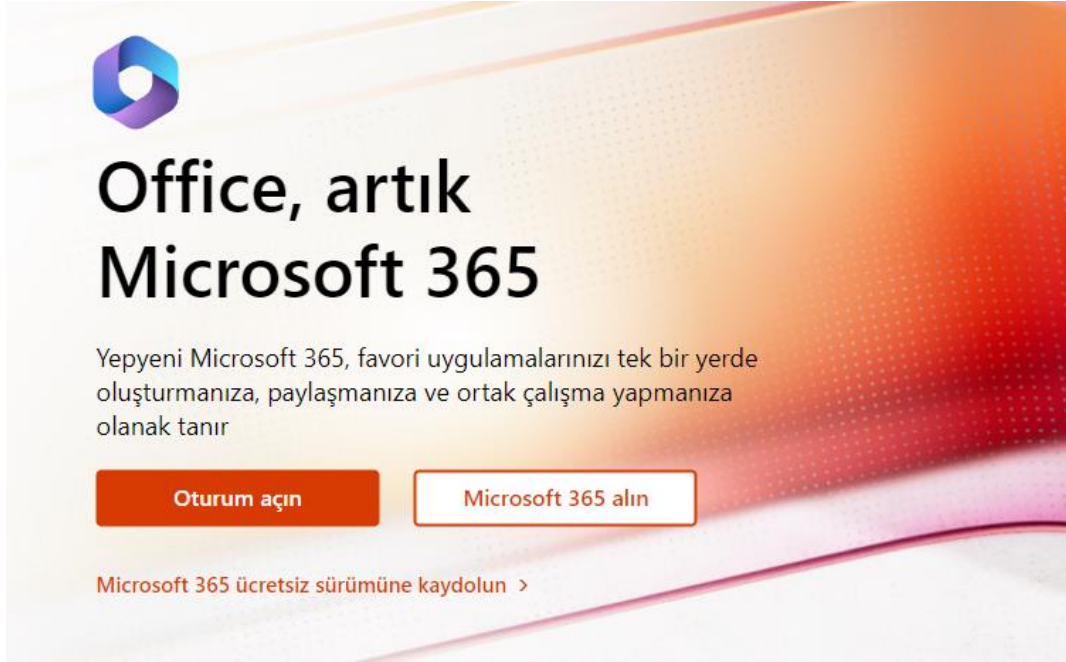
Office, artık Microsoft 365

Yepyeni Microsoft 365, favori uygulamalarınızı tek bir yerde oluşturmanıza, paylaşmanıza ve ortak çalışma yapmanıza olanak tanır

Oturum açın

Microsoft 365 alın

Microsoft 365 ücretsiz sürümüne kaydolun >